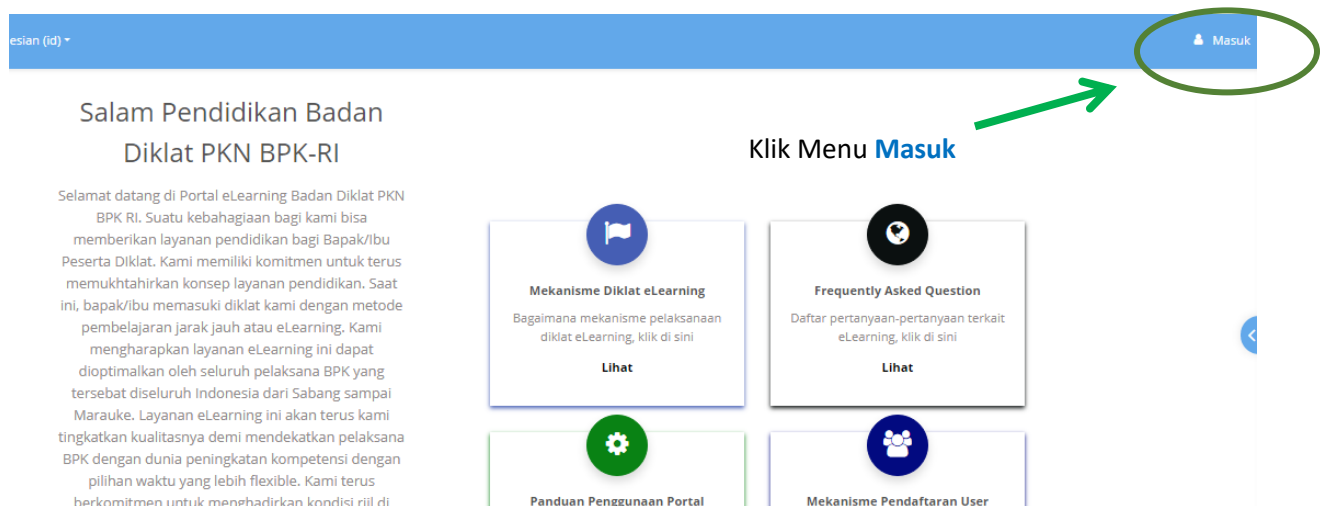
esian (id)

Masuk

Salam Pendidikan Badan Diklat PKN BPK-RI

Selamat datang di Portal eLearning Badan Diklat PKN BPK RI. Suatu kebahagiaan bagi kami bisa memberikan layanan pendidikan bagi Bapak/Ibu Peserta Diklat. Kami memiliki komitmen untuk terus memukhtahirkan konsep layanan pendidikan. Saat ini, bapak/ibu memasuki diklat kami dengan metode pembelajaran jarak jauh atau eLearning. Kami mengharapkan layanan eLearning ini dapat dioptimalkan oleh seluruh pelaksana BPK yang tersebat diseluruh Indonesia dari Sabang sampai Marauke. Layanan eLearning ini akan terus kami tingkatkan kualitasnya demi mendekatkan pelaksana BPK dengan dunia peningkatan kompetensi dengan pilihan waktu yang lebih flexible. Kami terus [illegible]

Klik Menu Masuk

Mekanisme Diklat eLearning

Bagaimana mekanisme pelaksanaan diklat eLearning, klik di sini

Lihat

Frequently Asked Question

Daftar pertanyaan-pertanyaan terkait eLearning, klik di sini

Lihat

Panduan Penggunaan Portal

Mekanisme Pendaftaran User